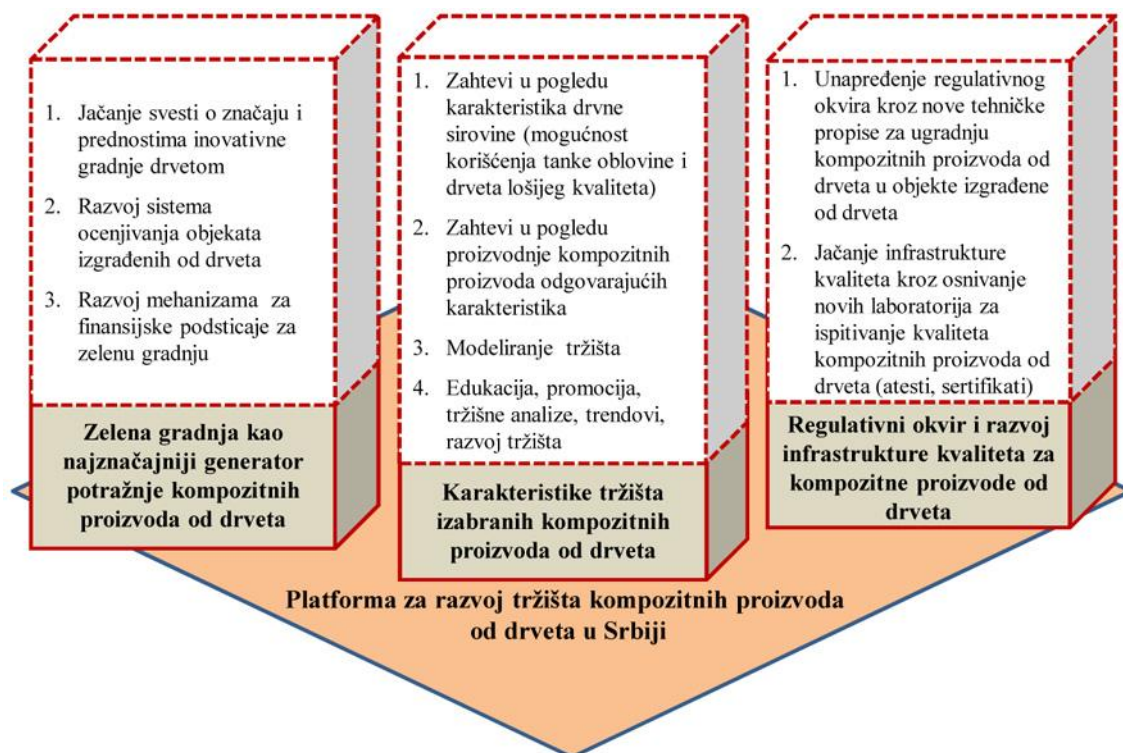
1. Jačanje svesti o značaju i prednostima inovativne gradnje drvetom

2. Razvoj sistema ocenjivanja objekata izgrađenih od drveta

3. Razvoj mehanizama za finansijske podsticaje za zelenu gradnju

Zelena gradnja kao najznačajniji generator potražnje kompozitnih proizvoda od drveta

1. Zahtevi u pogledu karakteristika drvne sirovine (mogućnost korišćenja tanke oblovine i drveta lošijeg kvaliteta)

2. Zahtevi u pogledu proizvodnje kompozitnih proizvoda odgovarajućih karakteristika

3. Modeliranje tržišta

4. Edukacija, promocija, tržišne analize, trendovi, razvoj tržišta

Karakteristike tržišta izabranih kompozitnih proizvoda od drveta

1. Unapređenje regulativnog okvira kroz nove tehničke propise za ugradnju kompozitnih proizvoda od drveta u objekte izgrađene od drveta

2. Jačanje infrastrukture kvaliteta kroz osnivanje novih laboratorija za ispitivanje kvaliteta kompozitnih proizvoda od drveta (atesti, sertifikati)

Regulativni okvir i razvoj infrastrukture kvaliteta za kompozitne proizvode od drveta

Platforma za razvoj tržišta kompozitnih proizvoda od drveta u Srbiji